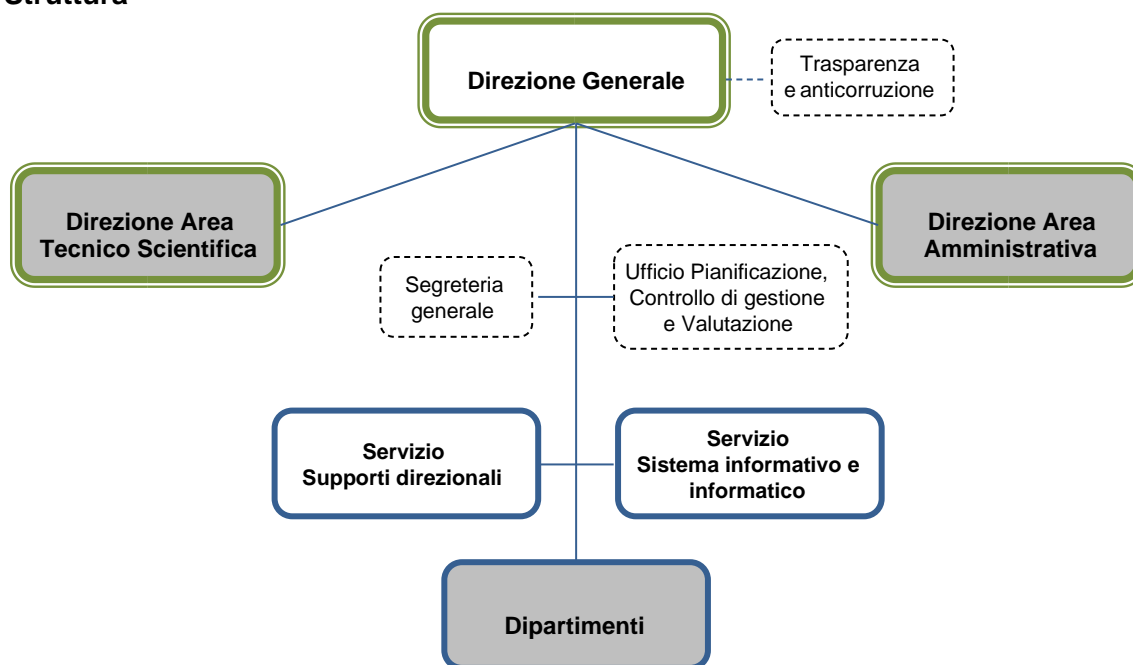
Struttura

Direzione Generale

Trasparenza e anticorruzione

Direzione Area Tecnico Scientifica

Direzione Area Amministrativa

Segreteria generale

Ufficio Pianificazione, Controllo di gestione e Valutazione

Servizio Supporti direzionali

Servizio Sistema informativo e informatico

Dipartimenti